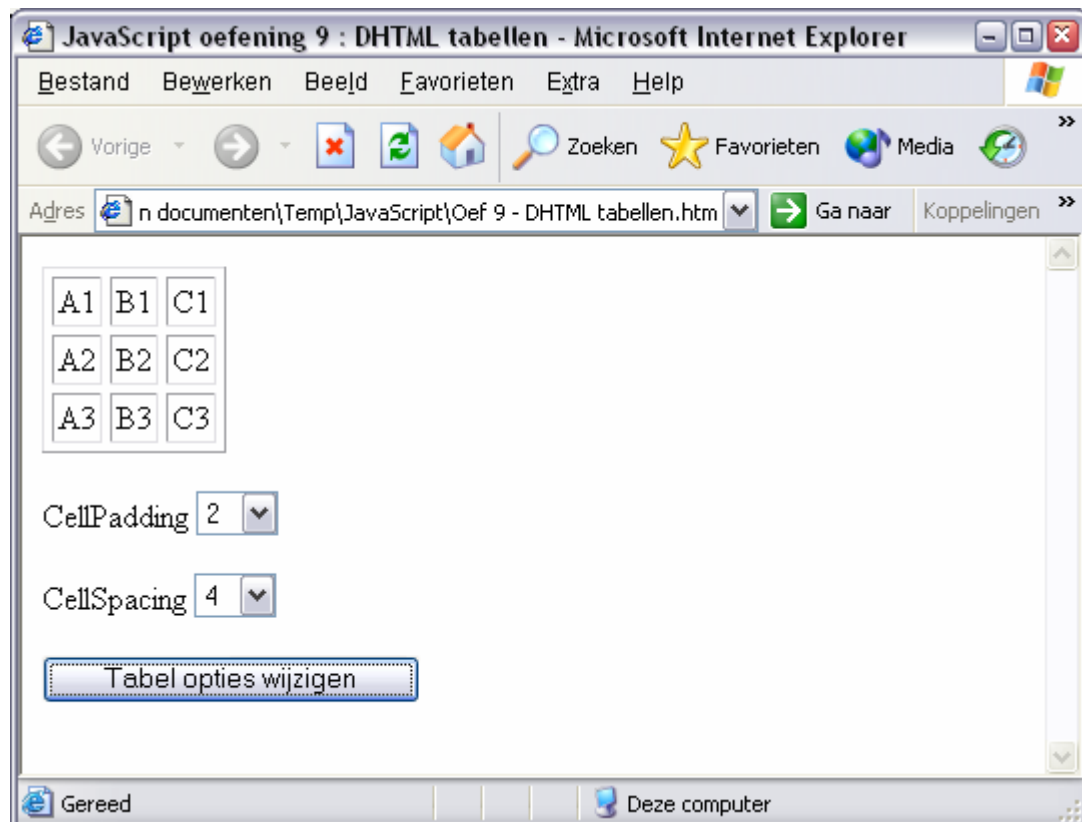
JavaScript oefening 9 : DHTML tabellen - Microsoft Internet Explorer

Bestand Bewerken Beeld Favorieten Extra Help

Vorige Zoeken Favorieten Media

Adres n documenten\Temp\JavaScript\Oef 9 - DHTML tabellen.htm Ga naar Koppelingen

| A1 | B1 | C1 |
|---|---|---|
| A2 | B2 | C2 |
| A3 | B3 | C3 |

CellPadding 2

CellSpacing 4

Tabel opties wijzigen

Gereed Deze computer